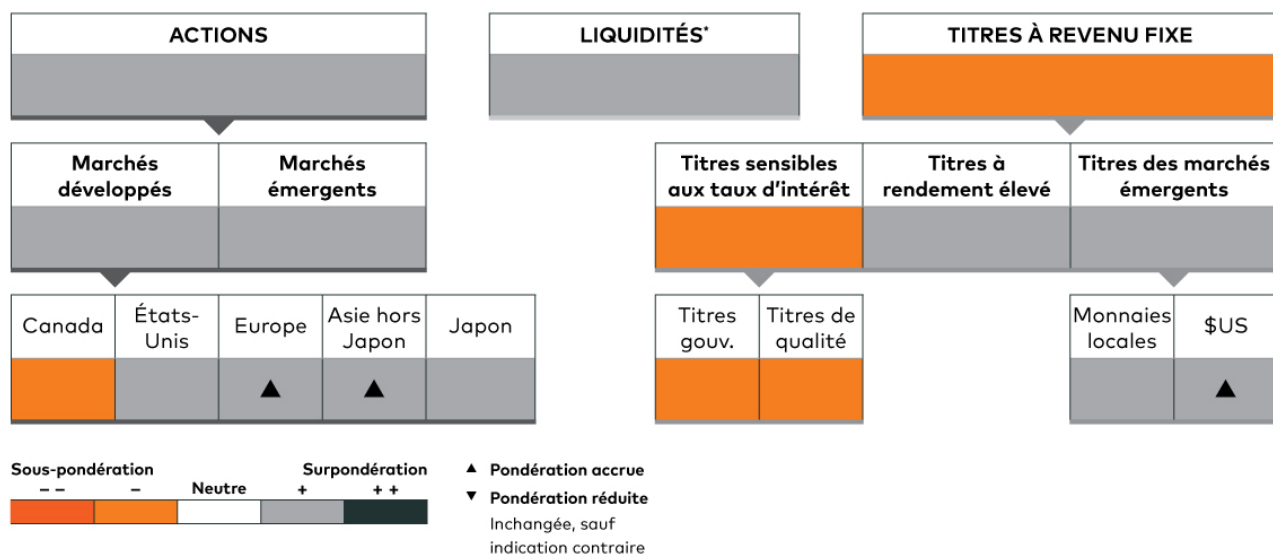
ACTIONS

LIQUIDITÉS*

TITRES À REVENU FIXE

Marchés développés

Marchés émergents

Titres sensibles aux taux d'intérêt

Titres à rendement élevé

Titres des marchés émergents

Canada

États-Unis

Europe

▲

Asie hors Japon

▲

Japon

Titres gouv.

Titres de qualité

Monnaies locales

$US

▲

Sous-pondération

Surpondération

– –

–

Neutre

+

+ +

▲ Pondération accrue

▼ Pondération réduite

Inchangée, sauf indication contraire